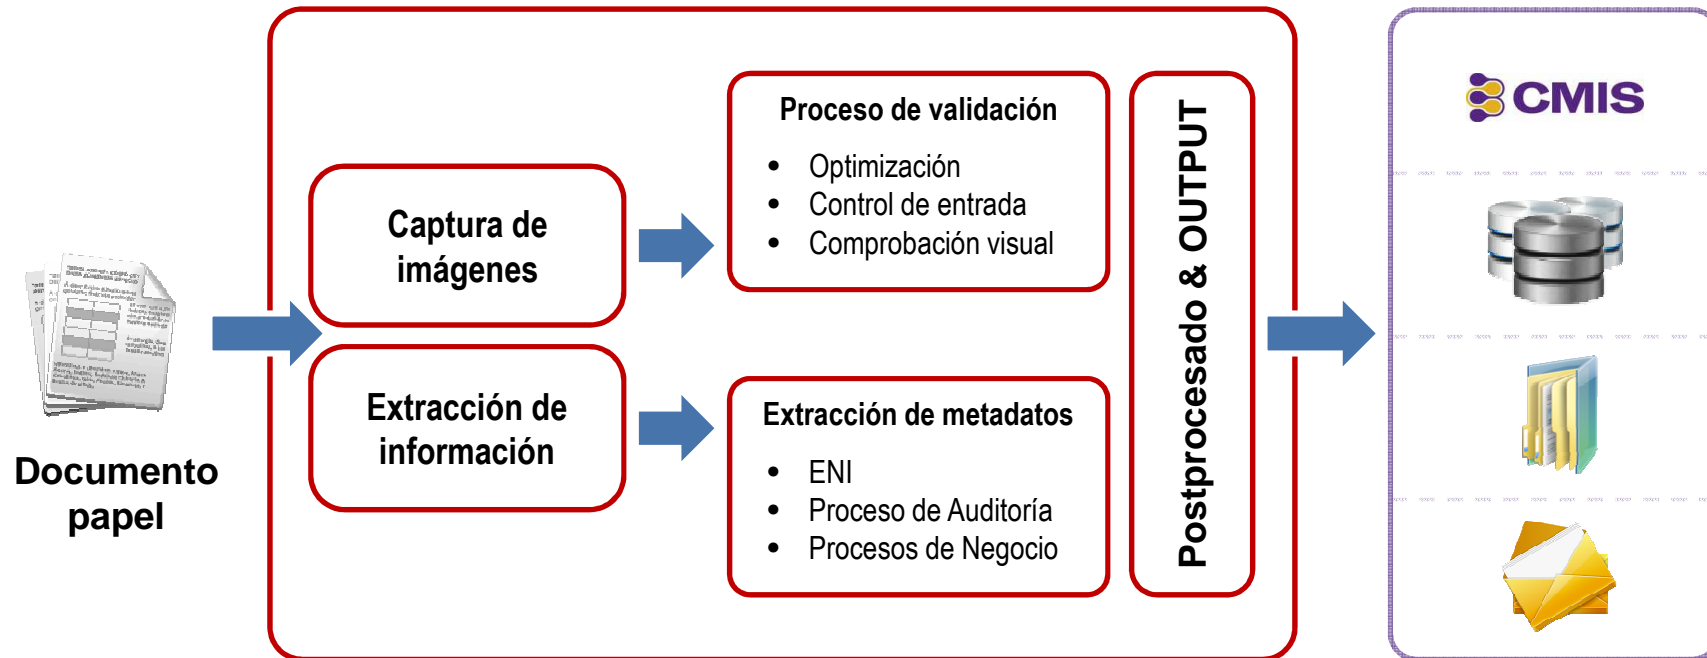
Documento papel

Captura de imágenes

Extracción de información

Proceso de validación

- Optimización
- Control de entrada
- Comprobación visual

Extracción de metadatos

- ENI
- Proceso de Auditoría
- Procesos de Negocio

Postprocesado & OUTPUT

CMIS